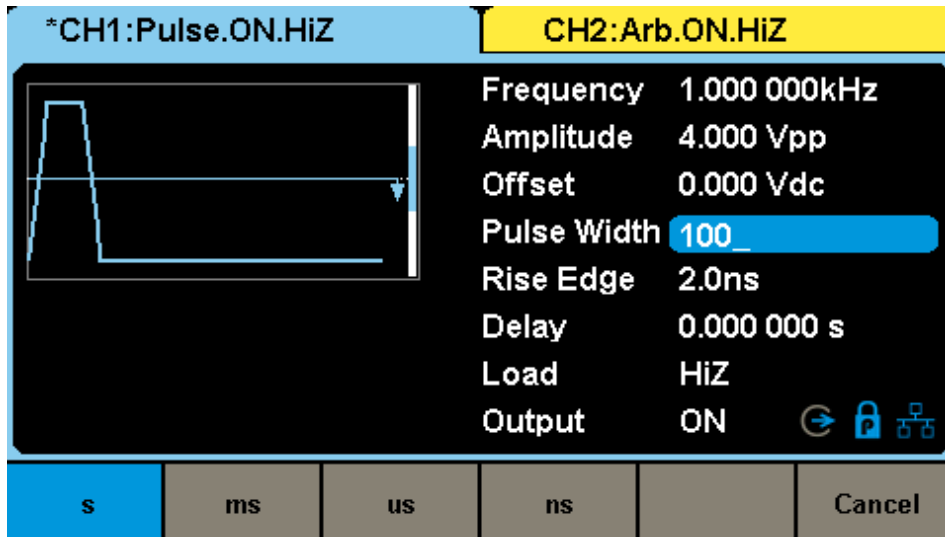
*CH1:Pulse.ON.HiZ

CH2:Arb.ON.HiZ

| | |
|---|---|
| Frequency | 1.000 000kHz |
| Amplitude | 4.000 Vpp |
| Offset | 0.000 Vdc |
| Pulse Width | 100_ |
| Rise Edge | 2.0ns |
| Delay | 0.000 000 s |
| Load | HiZ |
| Output | ON |

P

| s | ms | us | ns | | Cancel |
|---|---|---|---|---|---|